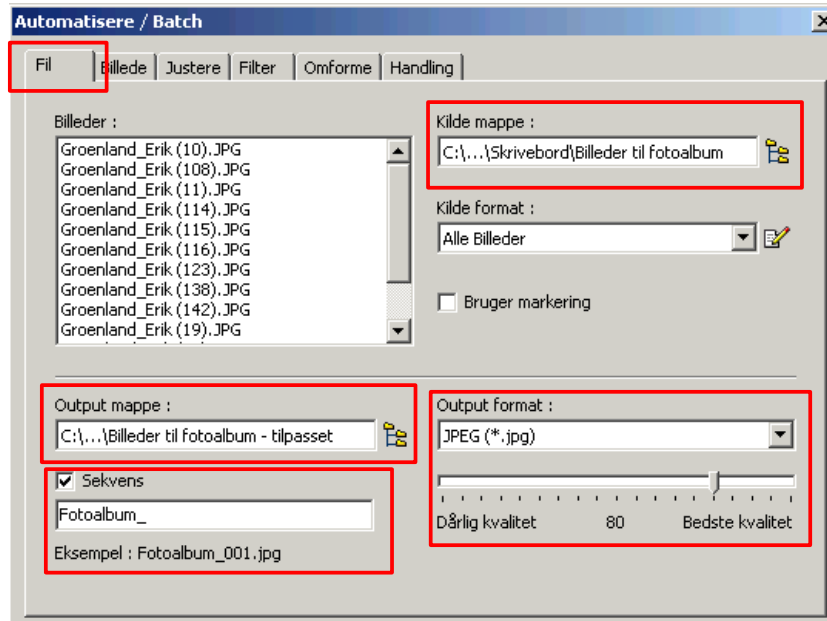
Automatisere / Batch

Fil | Billede | Justere | Filter | Omforme | Handling

Billeder :
Groenland_Erik (10).JPG
Groenland_Erik (108).JPG
Groenland_Erik (11).JPG
Groenland_Erik (114).JPG
Groenland_Erik (115).JPG
Groenland_Erik (116).JPG
Groenland_Erik (123).JPG
Groenland_Erik (138).JPG
Groenland_Erik (142).JPG
Groenland_Erik (19).JPG

Kilde mappe :
C:\...\Skrivebord\Billeder til fotoalbum

Kilde format :
Alle Billeder

Bruger markering

Output mappe :
C:\...\Billeder til fotoalbum - tilpasset

Sekvens
Fotoalbum_
Eksempel : Fotoalbum_001.jpg

Output format :
JPEG (*.jpg)

Dårlig kvalitet 80 Bedste kvalitet